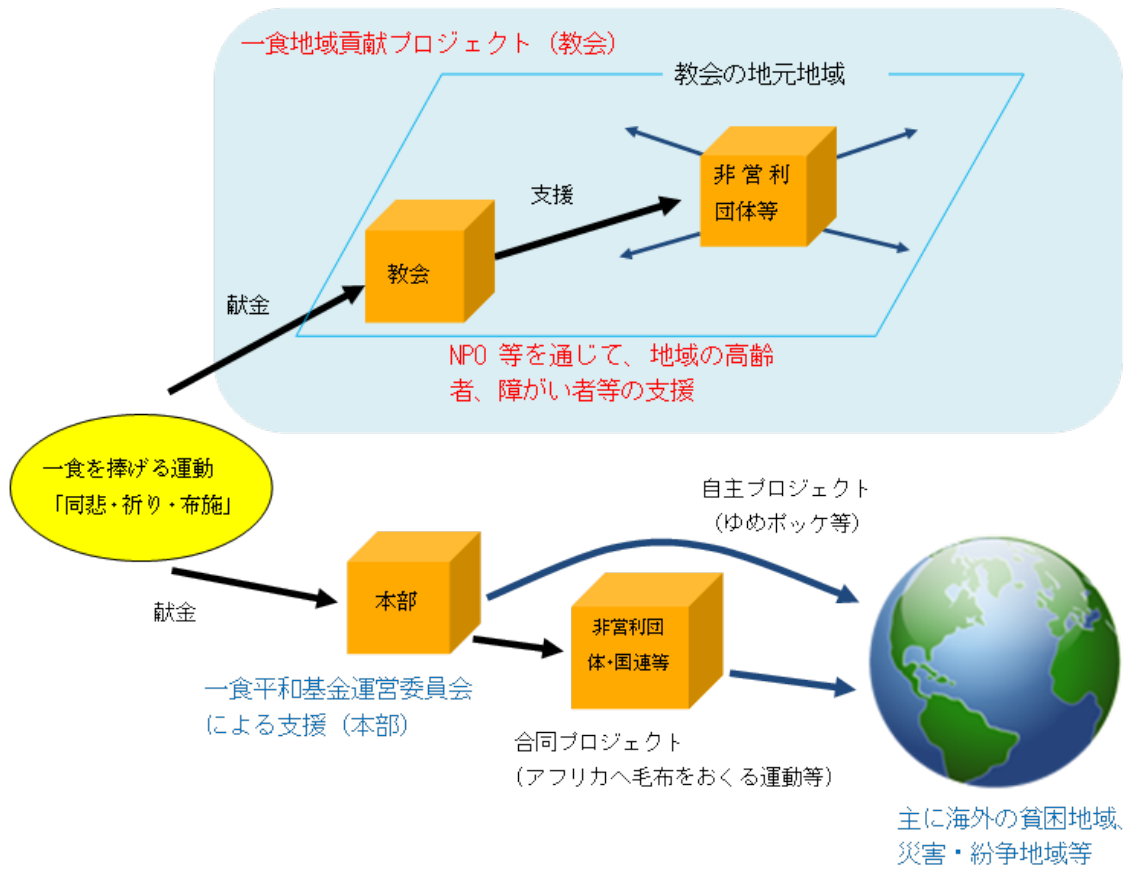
一食地域貢献プロジェクト（教会）

教会の地元地域

支援

非営利
団体等

献金

教会

NPO 等を通じて、地域の高齢者、障がい者等の支援

一食を捧げる運動
「同悲・祈り・布施」

自主プロジェクト
（ゆめポッケ等）

献金

本部

非営利団
体・国連等

一食平和基金運営委員会
による支援（本部）

合同プロジェクト
（アフリカへ毛布をおくる運動等）

主に海外の貧困地域、
災害・紛争地域等